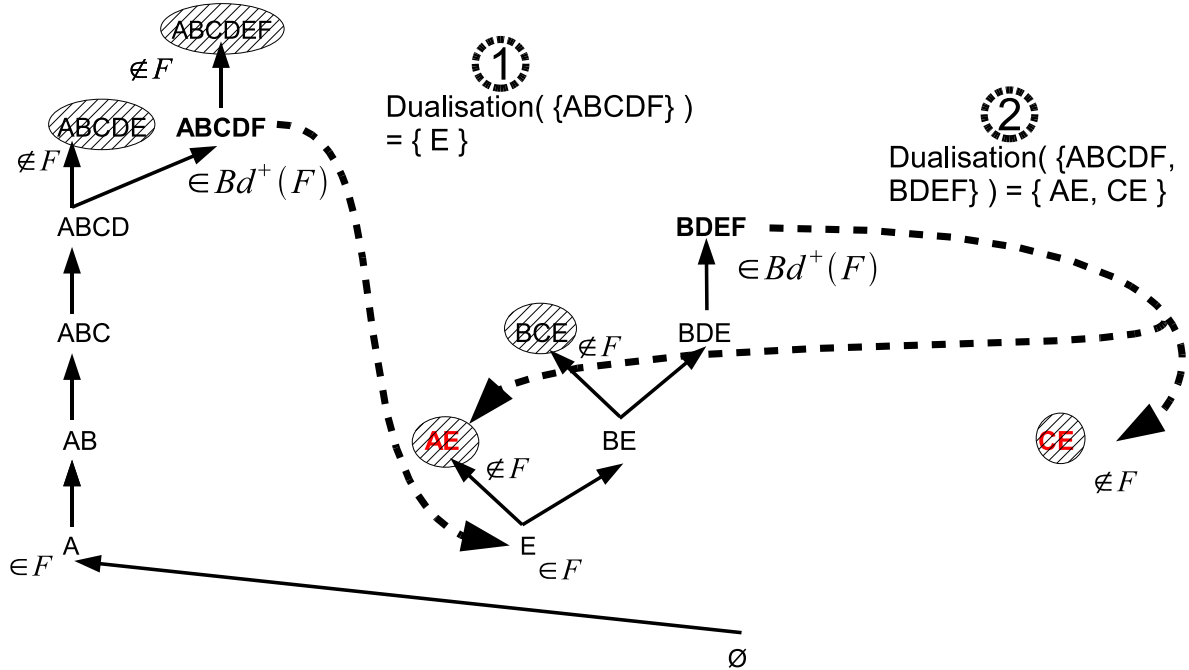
ABCDEF

$\notin F$

1

Dualisation( {ABCDF} ) = { E }

ABCDE

ABCDF

$\notin F$

$\in Bd^+(F)$

2

Dualisation( {ABCDF, BDEF} ) = { AE, CE }

ABCD

BDEF

$\in Bd^+(F)$

ABC

BCE

$\notin F$

BDE

AE

BE

CE

AB

$\notin F$

$\notin F$

A

$\in F$

E

$\in F$

Ø